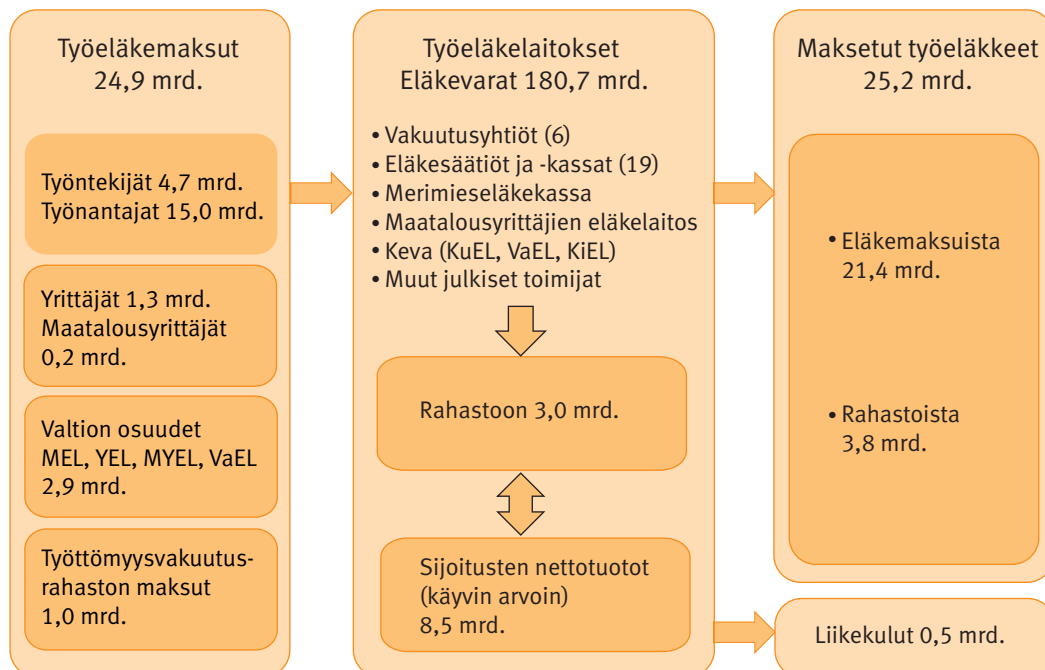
Työeläkemaksut
24,9 mrd.

Työntekijät 4,7 mrd.
Työnantajat 15,0 mrd.

Yrittäjät 1,3 mrd.
Maatalousyrittäjät 0,2 mrd.

Valtion osuudet MEL, YEL, MYEL, VaEL 2,9 mrd.

Työttömyysvakuutusrahaston maksut 1,0 mrd.

Työeläkelaitokset
Eläkevarat 180,7 mrd.

• Vakuutusyhtiöt (6)
• Eläkesäätiöt ja -kassat (19)
• Merimieseläkekassa
• Maatalousyrittäjien eläkelaitos
• Keva (KuEL, VaEL, KiEL)
• Muut julkiset toimijat

Rahastoon 3,0 mrd.

Sijoitusten nettotuotot (käyvin arvoin) 8,5 mrd.

Maksetut työeläkkeet
25,2 mrd.

• Eläkemaksuista 21,4 mrd.

• Rahastoista 3,8 mrd.

Liikekulut 0,5 mrd.